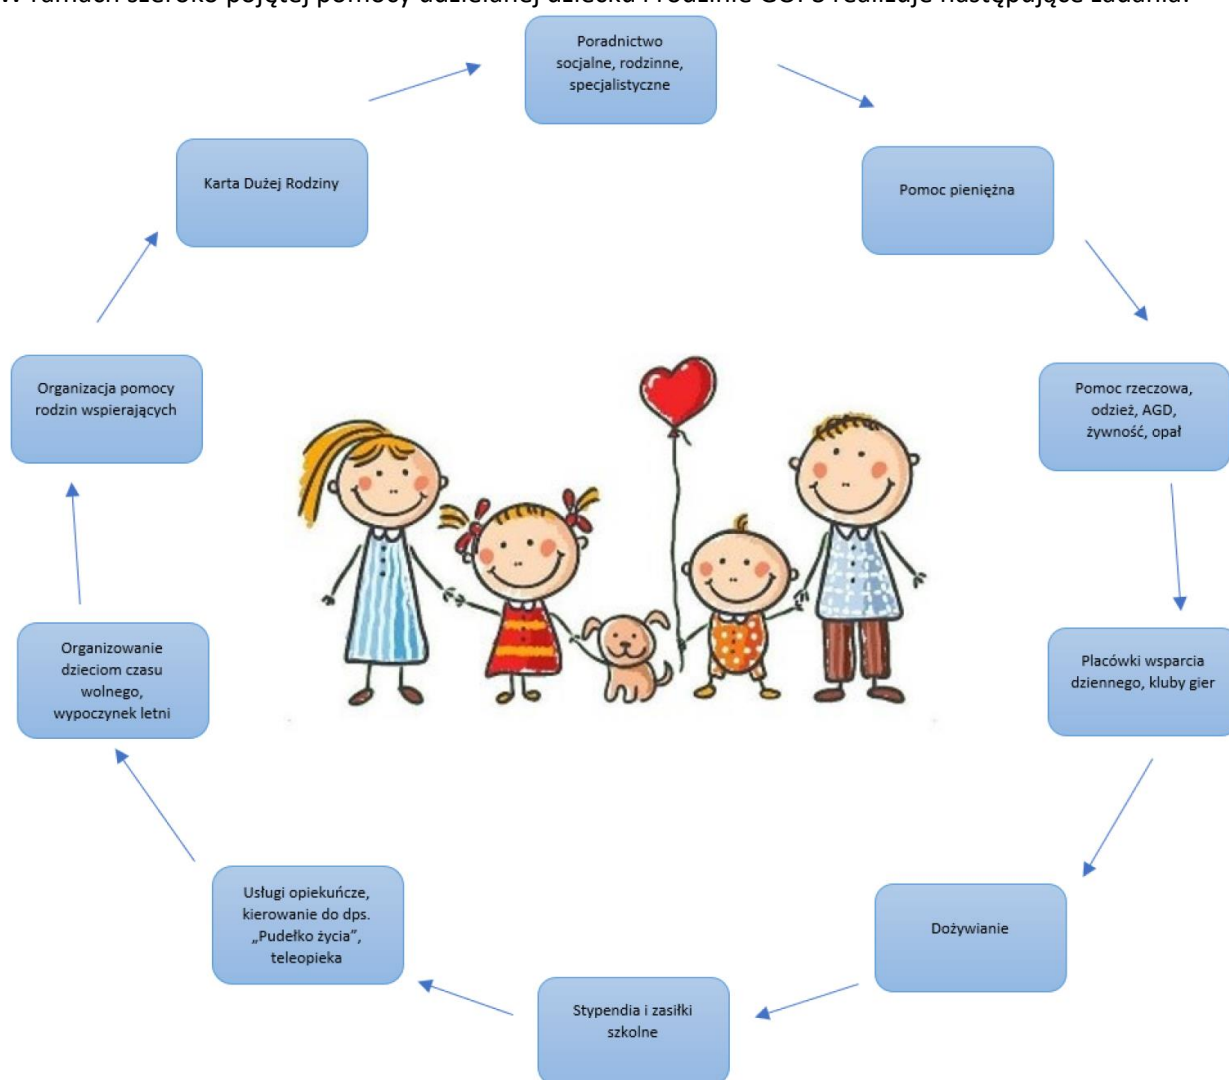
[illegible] ramach szeroko pojętej pomocy udzielanej dziecku i rodzinie GOPS realizuje następujące zadania:

Poradnictwo socjalne, rodzinne, specjalistyczne

Pomoc pieniężna

Pomoc rzeczowa, odzież, AGD, żywność, opał

Placówki wsparcia dziennego, kluby gier

Dożywianie

Stypendia i zasiłki szkolne

Usługi opiekuńcze, kierowanie do dps. „Pudełko życia", teleopieka

Organizowanie dzieciom czasu wolnego, wypoczynek letni

Organizacja pomocy rodzin wspierających

Karta Dużej Rodziny